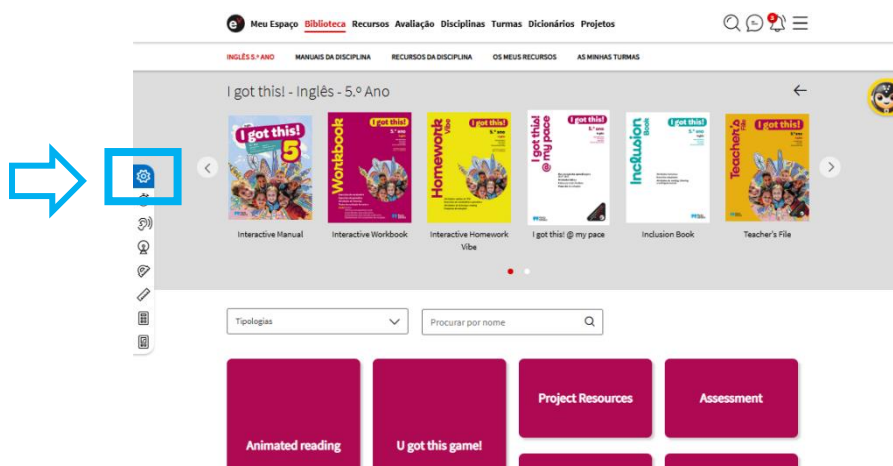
Meu Espaço Biblioteca Recursos Avaliação Disciplinas Turmas Dicionários Projetos

INGLÊS 5.º ANO MANUAIS DA DISCIPLINA RECURSOS DA DISCIPLINA OS MEUS RECURSOS AS MINHAS TURMAS

I got this! - Inglês - 5.º Ano

I got this! 5

Workbook I got this! 5.º ano

Homework Vibe I got this! 5.º ano

I got this! @ my pace 5.º ano

Inclusion Book

Teacher's File I got this!

Interactive Manual

Interactive Workbook

Interactive Homework Vibe

I got this! @ my pace

Inclusion Book

Teacher's File

Tipologias

Procurar por nome

Project Resources

Assessment

Animated reading

U got this game!